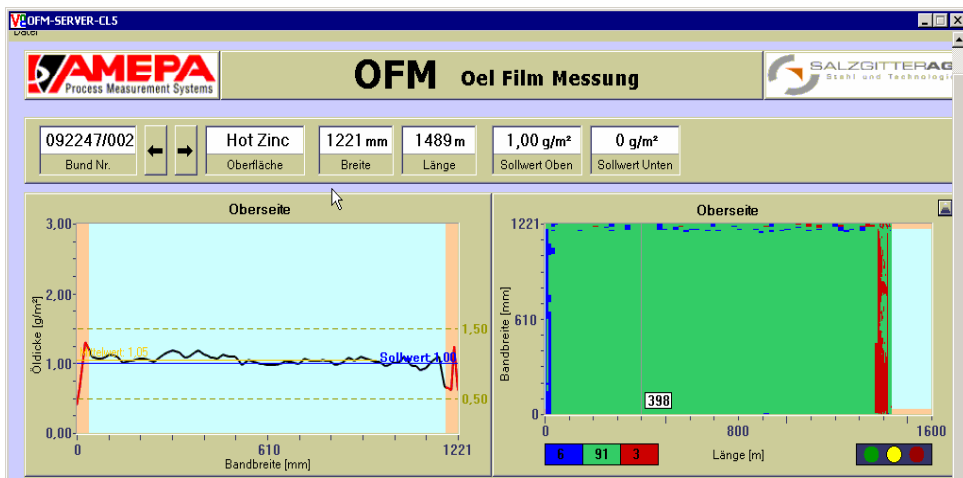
OFM-SERVER-CLS

Datei

AMEPA Process Measurement Systems

OFM Oel Film Messung

SALZGITTER AG Stahl und Technologie

092247/002
Bund Nr.

Hot Zinc
Oberfläche

1221 mm
Breite

1489 m
Länge

1,00 g/m²
Sollwert Oben

0 g/m²
Sollwert Unten

Oberseite

3,00
2,00
1,00
0,00

Öldicke [g/m²]

Istwert 1,05

Sollwert 1,00

1,50
0,50

0
610
1221
Bandbreite [mm]

Oberseite

1221
610
0

Bandbreite [mm]

398

0
800
1600
Länge [m]

6
91
3